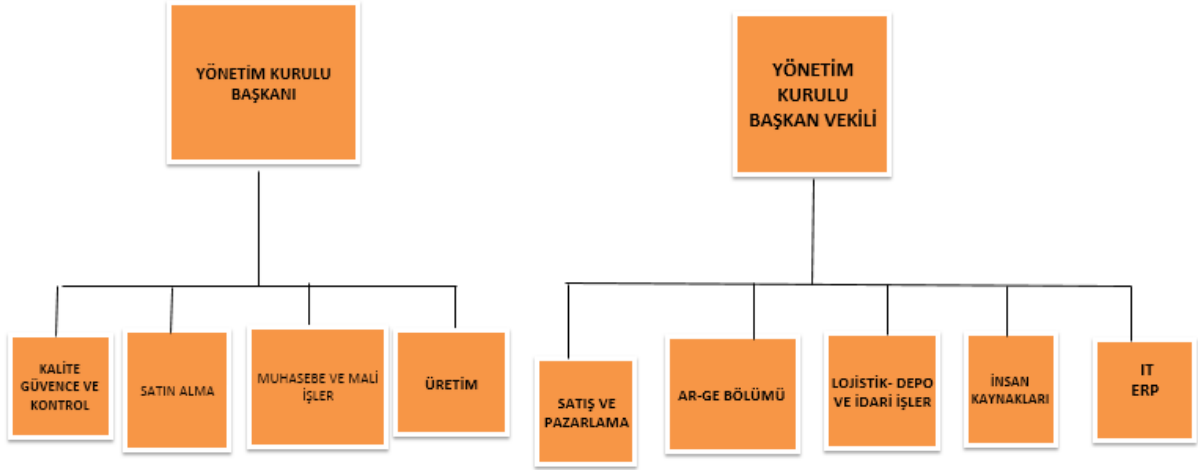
YÖNETİM KURULU BAŞKANI

KALİTE GÜVENCE VE KONTROL

SATIN ALMA

MUHASEBE VE MALİ İŞLER

ÜRETİM

YÖNETİM KURULU BAŞKAN VEKİLİ

SATIŞ VE PAZARLAMA

AR-GE BÖLÜMÜ

LOJİSTİK- DEPO VE İDARİ İŞLER

İNSAN KAYNAKLARI

IT ERP